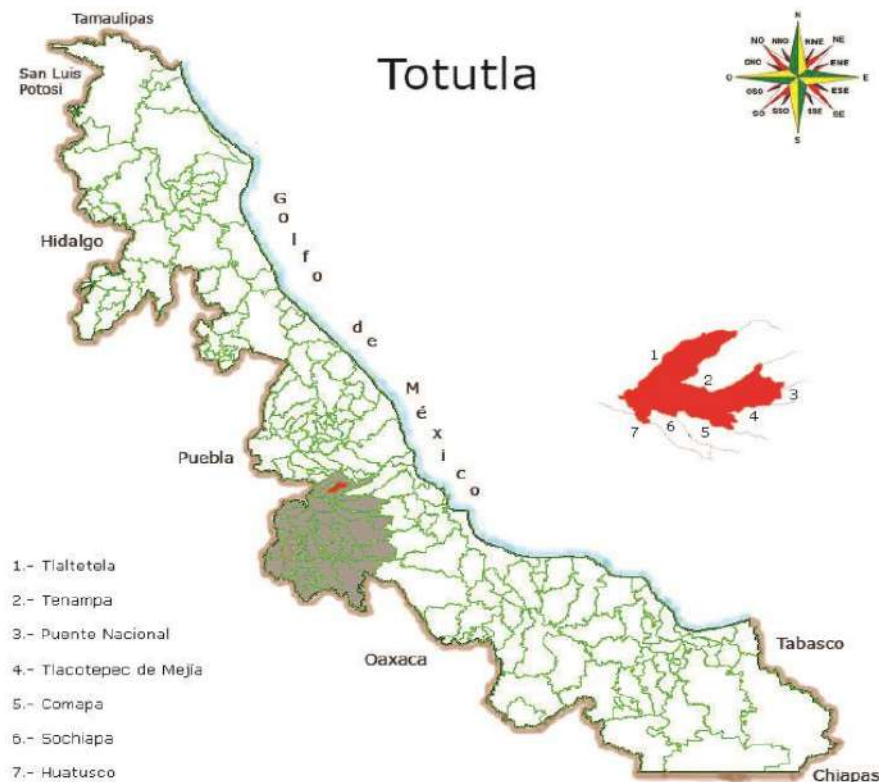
Tamaulipas

San Luis Potosi

Totutla

N
NO NNO NNE NE
ONO ENE
O E
OSO ESE
SO SSO SSE SE
S

Hidalgo

G o l f o d e M é x i c o

1
2
3
4
5
6
7

Puebla

1.- Tlaltetela
2.- Tenampa
3.- Puente Nacional
4.- Tlacotepec de Mejía
5.- Comapa
6.- Sochiapa
7.- Huatusco

Oaxaca

Tabasco

Chiapas